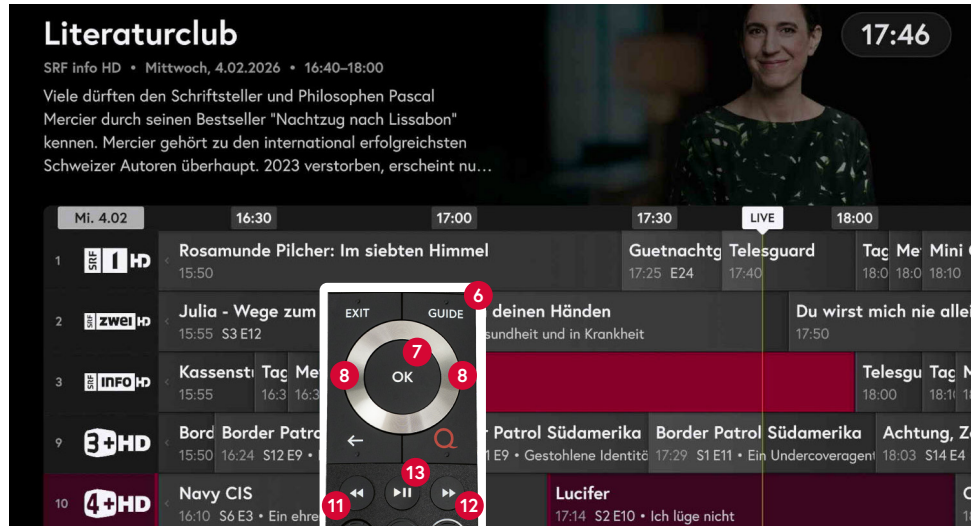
Literaturclub

17:46

SRF info HD • Mittwoch, 4.02.2026 • 16:40–18:00

Viele dürften den Schriftsteller und Philosophen Pascal Mercier durch seinen Bestseller "Nachtzug nach Lissabon" kennen. Mercier gehört zu den international erfolgreichsten Schweizer Autoren überhaupt. 2023 verstorben, erscheint nu...

Mi. 4.02 16:30 17:00 17:30 LIVE 18:00

1 SRF 1 HD Rosamunde Pilcher: Im siebten Himmel 15:50 Guetnachtg 17:25 E24 Telesguard 17:40 Tag 18:0 Me 18:0 Mini 18:10

2 SRF zwei HD Julia - Wege zum 15:55 S3 E12 deinen Händen sundheit und in Krankheit Du wirst mich nie allei 17:50

3 SRF info HD Kassenst 15:55 Tag 16:3 Me 16:3 Telesgu 18:00 Tag 18:1 M

9 3+HD Bord 15:50 Border Patro 16:24 S12 E9 r Patrol Südamerika 1 E9 • Gestohlene Identitä Border Patrol Südamerika 17:29 S1 E11 • Ein Undercoveragent Achtung, Z 18:03 S14 E4

10 4+HD Navy CIS 16:10 S6 E3 • Ein ehre Lucifer 17:14 S2 E10 • Ich lüge nicht

EXIT GUIDE OK ← Q

6 7 8 8 13 11 12